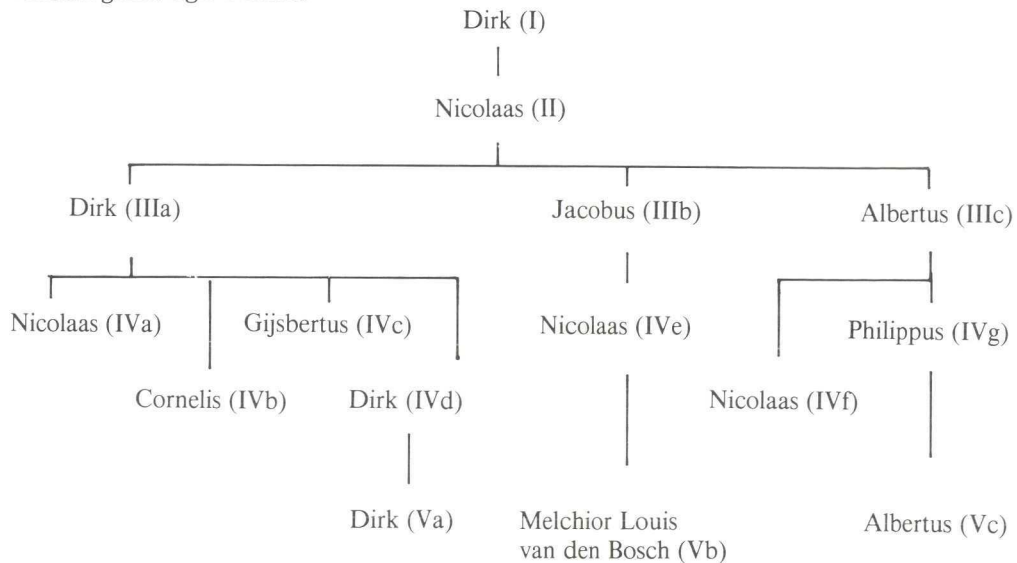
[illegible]

Dirk (I)

Nicolaas (II)

Dirk (IIIa)

Jacobus (IIIb)

Albertus (IIIc)

Nicolaas (IVa)

Gijsbertus (IVc)

Nicolaas (IVe)

Philippus (IVg)

Cornelis (IVb)

Dirk (IVd)

Nicolaas (IVf)

Dirk (Va)

Melchior Louis van den Bosch (Vb)

Albertus (Vc)